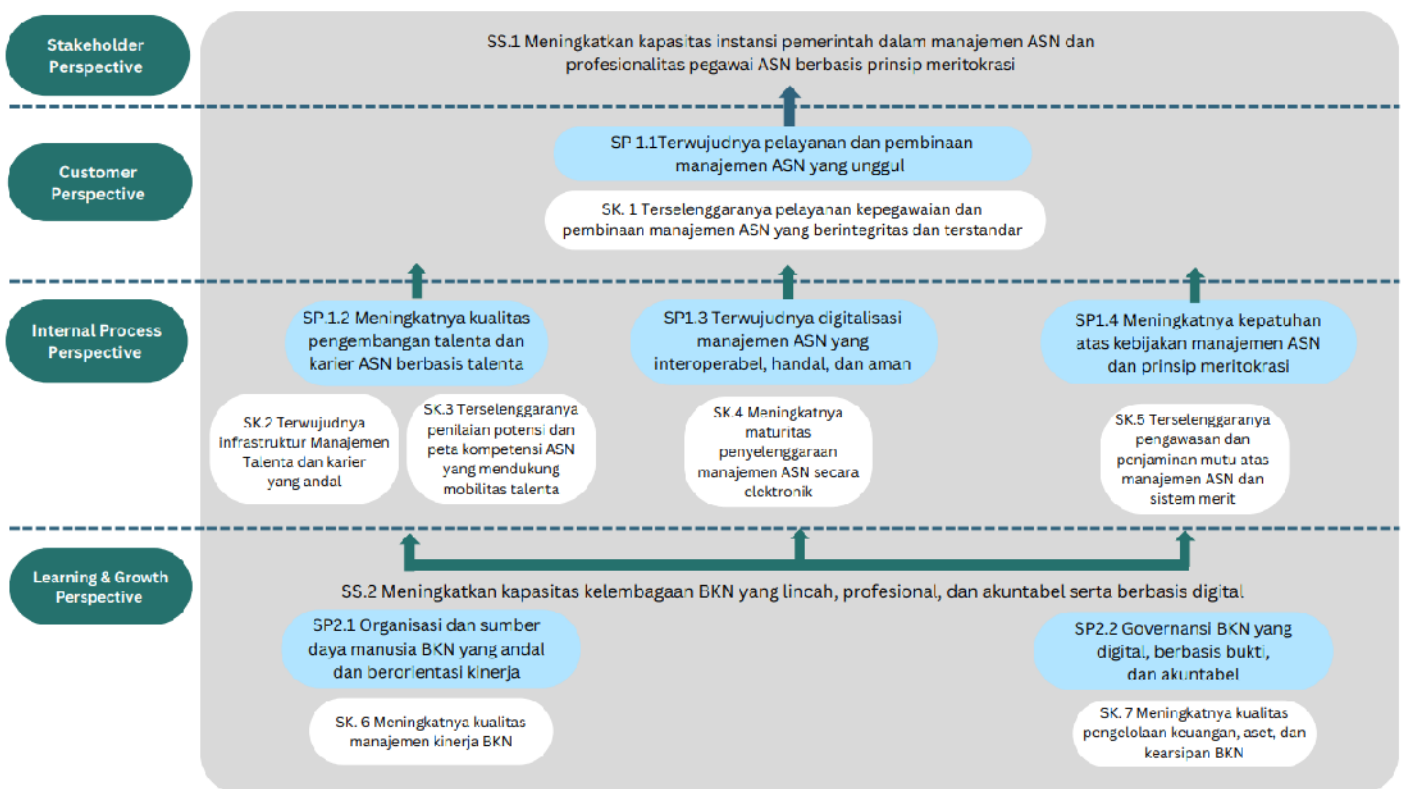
Stakeholder Perspective

SS.1 Meningkatkan kapasitas instansi pemerintah dalam manajemen ASN dan profesionalitas pegawai ASN berbasis prinsip meritokrasi

Customer Perspective

SP 1.1Terwujudnya pelayanan dan pembinaan manajemen ASN yang unggul

SK. 1 Terselenggaranya pelayanan kepegawaian dan pembinaan manajemen ASN yang berintegritas dan terstandar

Internal Process Perspective

SP.1.2 Meningkatnya kualitas pengembangan talenta dan karier ASN berbasis talenta

SP1.3 Terwujudnya digitalisasi manajemen ASN yang interoperabel, handal, dan aman

SP1.4 Meningkatnya kepatuhan atas kebijakan manajemen ASN dan prinsip meritokrasi

SK.2 Terwujudnya infrastruktur Manajemen Talenta dan karier yang andal

SK.3 Terselenggaranya penilaian potensi dan peta kompetensi ASN yang mendukung mobilitas talenta

SK.4 Meningkatnya maturitas penyelenggaraan manajemen ASN secara elektronik

SK.5 Terselenggaranya pengawasan dan penjaminan mutu atas manajemen ASN dan sistem merit

Learning & Growth Perspective

SS.2 Meningkatkan kapasitas kelembagaan BKN yang lincah, profesional, dan akuntabel serta berbasis digital

SP2.1 Organisasi dan sumber daya manusia BKN yang andal dan berorientasi kinerja

SP2.2 Governansi BKN yang digital, berbasis bukti, dan akuntabel

SK. 6 Meningkatnya kualitas manajemen kinerja BKN

SK. 7 Meningkatnya kualitas pengelolaan keuangan, aset, dan kearsipan BKN